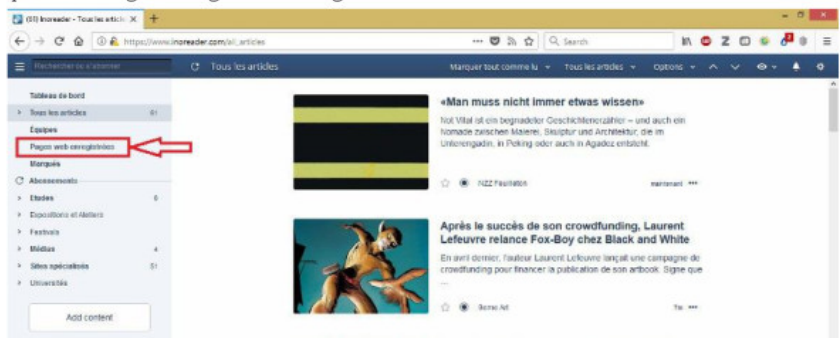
(61) Inoreader - Tous les article ×   +

https://www.inoreader.com/all_articles

Search

Rechercher ou s'abonner

Tous les articles

Marquer tout comme lu   Tous les articles   Options

Tableau de bord

Tous les articles 61

Équipes

Pages web enregistrées

Marqués

Abonnements

Études 6

Expositions et Ateliers

Festivals

Médias 4

Sites spécialisés 51

Universités

Add content

«Man muss nicht immer etwas wissen»

Not Vital ist ein begnadeter Geschichtenerzähler – und auch ein Nomade zwischen Malerei, Skulptur und Architektur, die im Unterengadin, in Peking oder auch in Agadez entsteht.

NZZ Feuilleton   maintenant

Après le succès de son crowdfunding, Laurent Lefeuvre relance Fox-Boy chez Black and White

En avril dernier, l'auteur Laurent Lefeuvre lançait une campagne de crowdfunding pour financer la publication de son artbook. Signe que ...

Beaux Art   1m